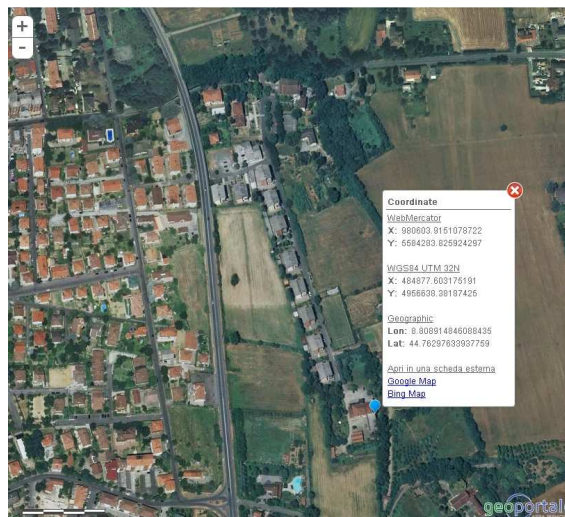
+
-

Coordinate

WebMercator
X: 980603.9151078722
Y: 5584283.825924297

WGS84 UTM 32N
X: 484877.603176191
Y: 4956638.38187425

Geographic
Lon: 8.808914846088435
Lat: 44.76297633937759

Apri in una scheda esterna
Google Map
Bing Map

geoportale